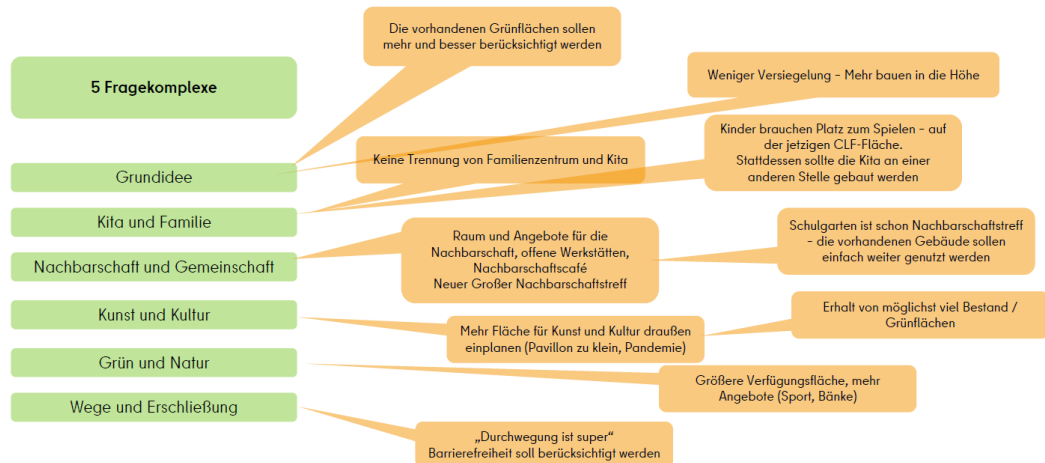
5 Fragekomplexe

Grundidee

Kita und Familie

Nachbarschaft und Gemeinschaft

Kunst und Kultur

Grün und Natur

Wege und Erschließung

Die vorhandenen Grünflächen sollen mehr und besser berücksichtigt werden

Weniger Versiegelung - Mehr bauen in die Höhe

Keine Trennung von Familienzentrum und Kita

Kinder brauchen Platz zum Spielen - auf der jetzigen CLF-Fläche. Stattdessen sollte die Kita an einer anderen Stelle gebaut werden

Raum und Angebote für die Nachbarschaft, offene Werkstätten, Nachbarschaftscafé Neuer Großer Nachbarschaftstreff

Schulgarten ist schon Nachbarschaftstreff - die vorhandenen Gebäude sollen einfach weiter genutzt werden

Erhalt von möglichst viel Bestand / Grünflächen

Mehr Fläche für Kunst und Kultur draußen einplanen (Pavillon zu klein, Pandemie)

Größere Verfügungsfläche, mehr Angebote (Sport, Bänke)

„Durchwegung ist super“ Barrierefreiheit soll berücksichtigt werden